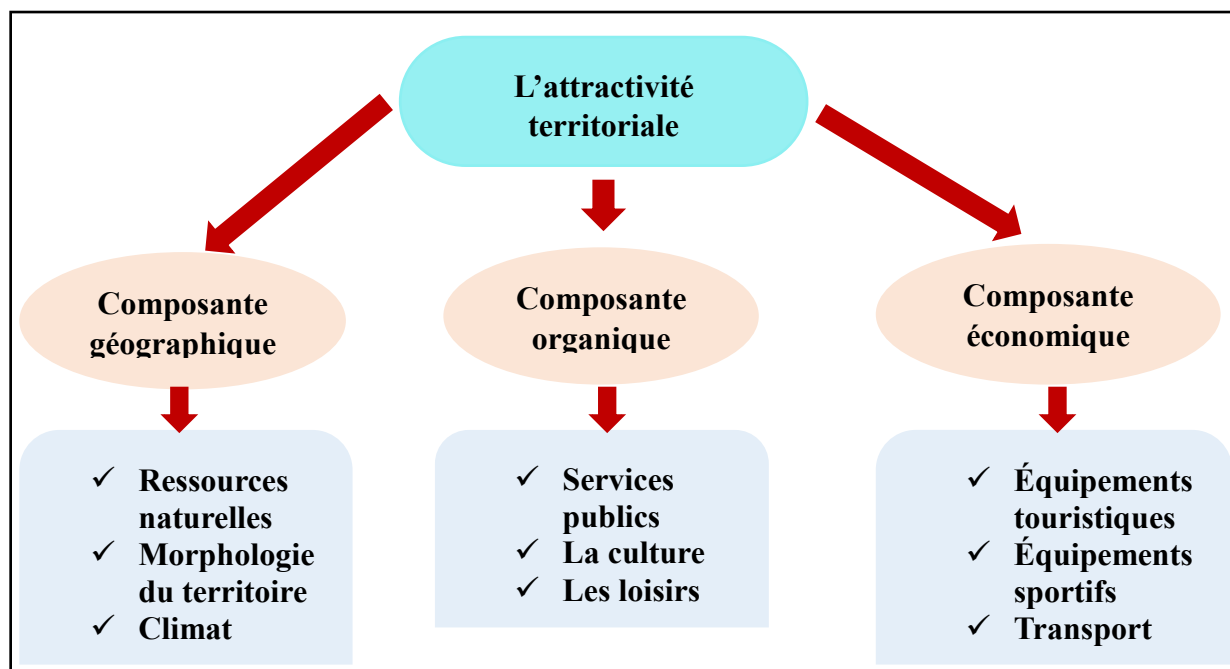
L’attractivité territoriale

Composante géographique

Composante organique

Composante économique

✓ Ressources naturelles
✓ Morphologie du territoire
✓ Climat

✓ Services publics
✓ La culture
✓ Les loisirs

✓ Équipements touristiques
✓ Équipements sportifs
✓ Transport